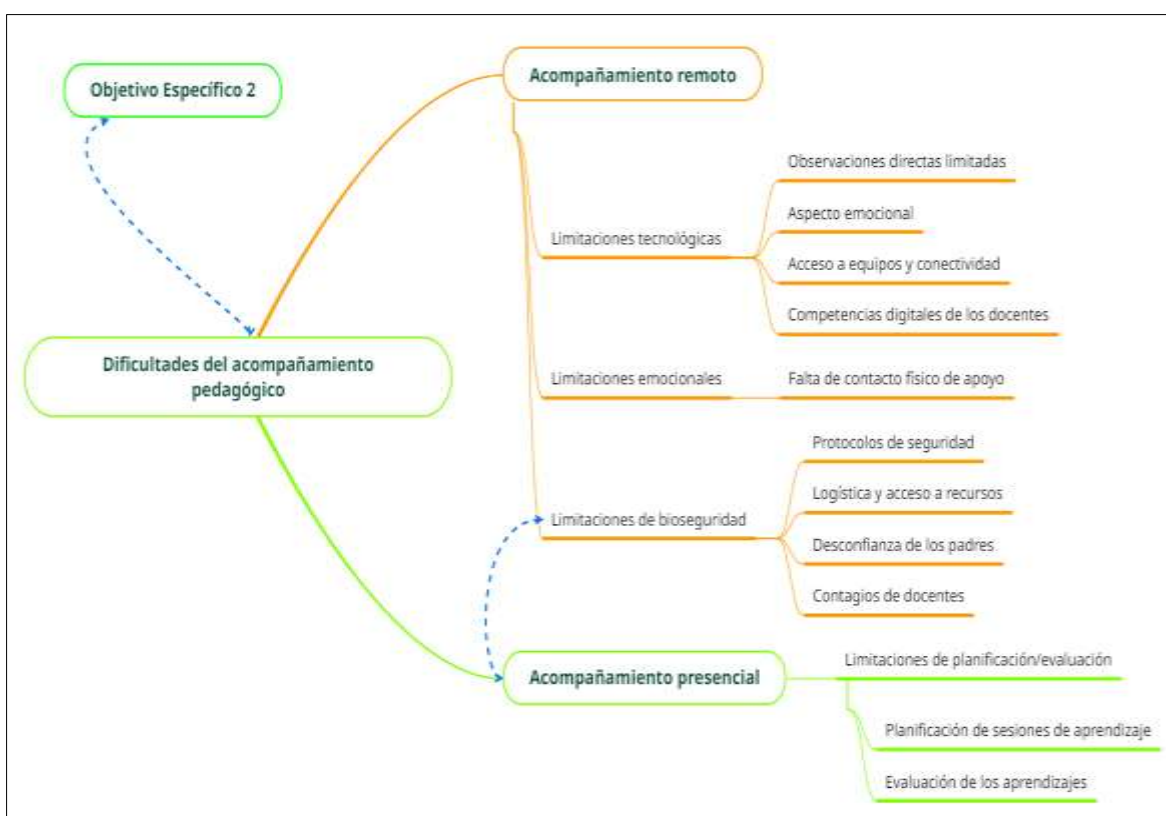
Objetivo Específico 2

Dificultades del acompañamiento pedagógico

Acompañamiento remoto

Limitaciones tecnológicas

Observaciones directas limitadas

Aspecto emocional

Acceso a equipos y conectividad

Competencias digitales de los docentes

Limitaciones emocionales

Falta de contacto físico de apoyo

Limitaciones de bioseguridad

Protocolos de seguridad

Logística y acceso a recursos

Desconfianza de los padres

Contagios de docentes

Acompañamiento presencial

Limitaciones de planificación/evaluación

Planificación de sesiones de aprendizaje

Evaluación de los aprendizajes